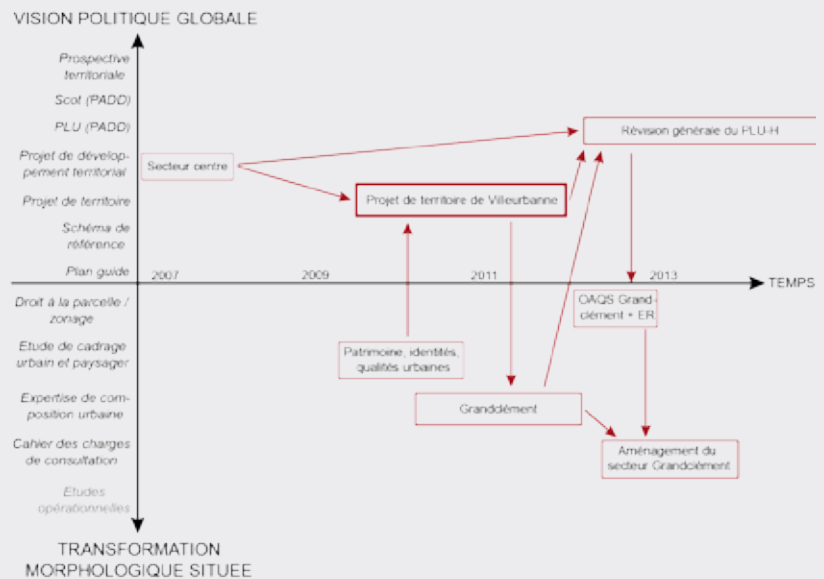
VISION POLITIQUE GLOBALE

Prospective territoriale
Scot (PADD)
PLU (PADD)
Projet de développement territorial
Projet de territoire
Schéma de référence
Plan guide
Droit à la parcelle / zonage
Etude de cadrage urbain et paysager
Expertise de composition urbaine
Cahier des charges de consultation
Etudes opérationnelles

TRANSFORMATION MORPHOLOGIQUE SITUEE

2007
2009
2011
2013
TEMPS

Secteur centre
Projet de territoire de Villeurbanne
Révision générale du PLU-H
Patrimoine, identités, qualités urbaines
OAQS Grandclément + ER
Grandclément
Aménagement du secteur Grandclément